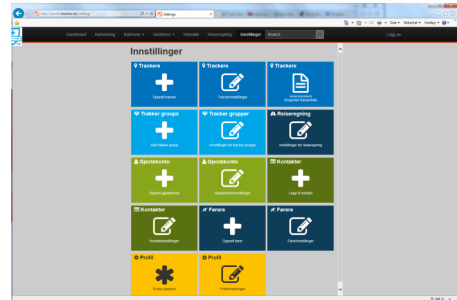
http://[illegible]/settings/
Settings

Dashboard Kartvisning Kartsone Geofence Historikk Reiseregning Innstillinger Search Logg ut

Innstillinger

Trackere
Opprett tracker

Trackere
Trackerinnstillinger

Trackere
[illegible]

Tracker groups
Add tracker group

Tracker grupper
Innstillinger for tracker grupper

Reiseregning
Innstillinger for reiseregning

Gjestekonto
Opprett gjestekonto

Gjestekonto
Gjestekontoinnstillinger

Kontakter
Legg til kontakt

Kontakter
Kontaktinnstillinger

Førere
Opprett fører

Førere
Førerinnstillinger

Profil
Endre passord

Profil
Profilinnstillinger